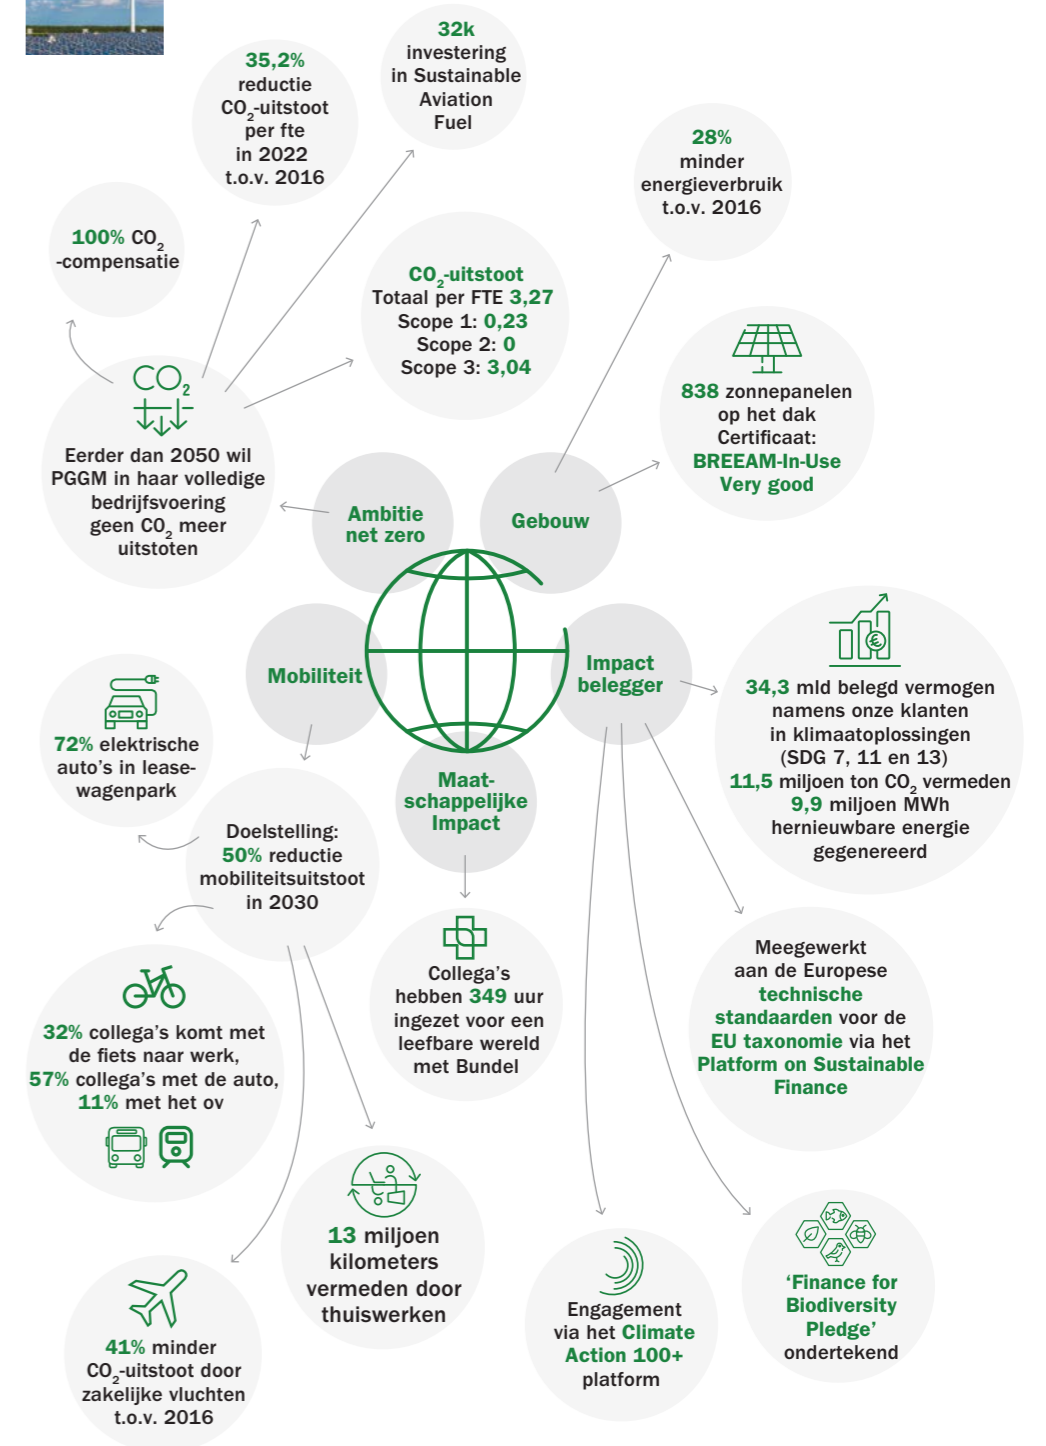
35,2% reductie $CO_2$-uitstoot per fte in 2022 t.o.v. 2016

32k investering in Sustainable Aviation Fuel

28% minder energieverbruik t.o.v. 2016

100% $CO_2$ -compensatie

$CO_2$-uitstoot
Totaal per FTE 3,27
Scope 1: 0,23
Scope 2: 0
Scope 3: 3,04

$CO_2$

Eerder dan 2050 wil PGGM in haar volledige bedrijfsvoering geen $CO_2$ meer uitstoten

838 zonnepanelen op het dak
Certificaat: BREEAM-In-Use Very goed

Ambitie net zero

Gebouw

Mobiliteit

Impact belegger

34,3 mld belegd vermogen namens onze klanten in klimaatoplossingen (SDG 7, 11 en 13)
11,5 miljoen ton $CO_2$ vermeden
9,9 miljoen MWh hernieuwbare energie gegenereerd

72% elektrische auto's in lease-wagenpark

Maat-schappelijke Impact

Doelstelling: 50% reductie mobiliteitsuitstoot in 2030

Collega's hebben 349 uur ingezet voor een leefbare wereld met Bundel

Meegewerkt aan de Europese technische standaarden voor de EU taxonomie via het Platform on Sustainable Finance

32% collega's komt met de fiets naar werk, 57% collega's met de auto, 11% met het ov

13 miljoen kilometers vermeden door thuiswerken

Engagement via het Climate Action 100+ platform

'Finance for Biodiversity Pledge' ondertekend

41% minder $CO_2$-uitstoot door zakelijke vluchten t.o.v. 2016